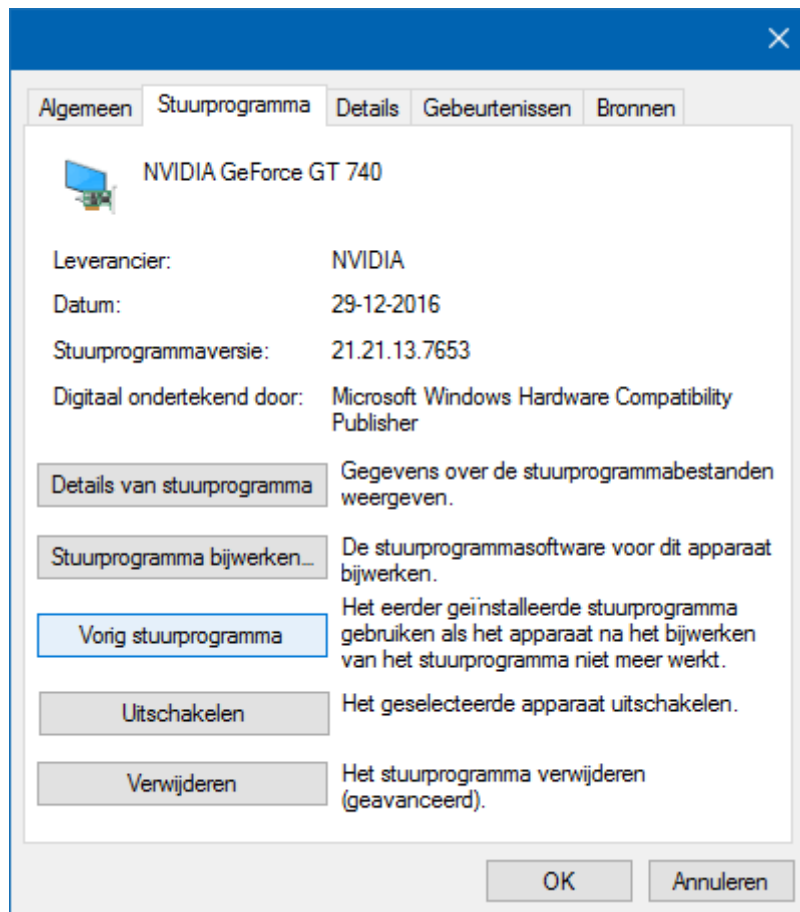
✕

Algemeen | Stuurprogramma | Details | Gebeurtenissen | Bronnen

NVIDIA GeForce GT 740

| | |
|---|---|
| Leverancier: | NVIDIA |
| Datum: | 29-12-2016 |
| Stuurprogrammaversie: | 21.21.13.7653 |
| Digitaal ondertekend door: | Microsoft Windows Hardware Compatibility Publisher |

Details van stuurprogramma — Gegevens over de stuurprogrammabestanden weergeven.

Stuurprogramma bijwerken... — De stuurprogrammasoftware voor dit apparaat bijwerken.

Vorig stuurprogramma — Het eerder geïnstalleerde stuurprogramma gebruiken als het apparaat na het bijwerken van het stuurprogramma niet meer werkt.

Uitschakelen — Het geselecteerde apparaat uitschakelen.

Verwijderen — Het stuurprogramma verwijderen (geavanceerd).

OK | Annuleren